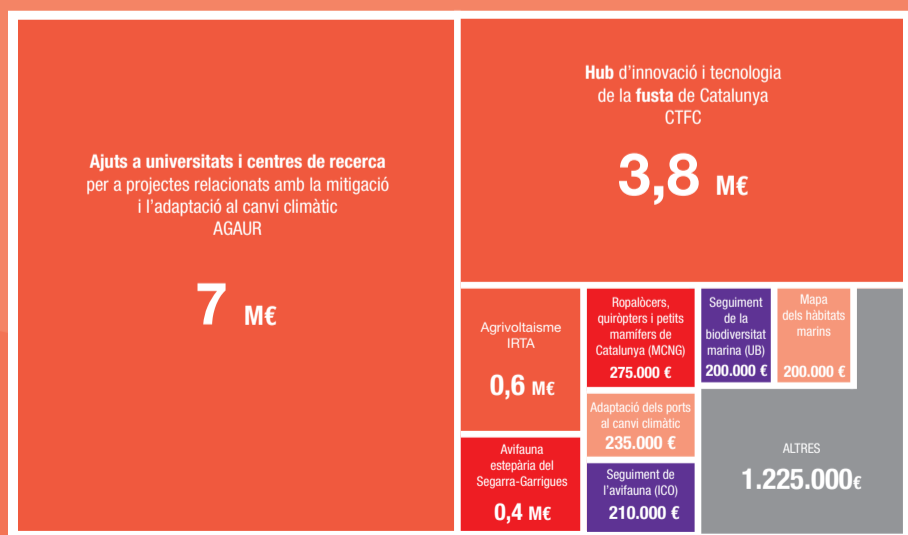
Ajuts a universitats i centres de recerca per a projectes relacionats amb la mitigació i l'adaptació al canvi climàtic
AGAUR

7 M€

Hub d'innovació i tecnologia de la fusta de Catalunya
CTFC

3,8 M€

Agrivoltaisme
IRTA

0,6 M€

Ropalòcers, quiròpters i petits mamífers de Catalunya (MCNG)
275.000 €

Seguiment de la biodiversitat marina (UB)
200.000 €

Mapa dels hàbitats marins
200.000 €

Adaptació dels ports al canvi climàtic
235.000 €

Avifauna estepària del Segarra-Garrigues
0,4 M€

Seguiment de l'avifauna (ICO)
210.000 €

ALTRES
1.225.000€